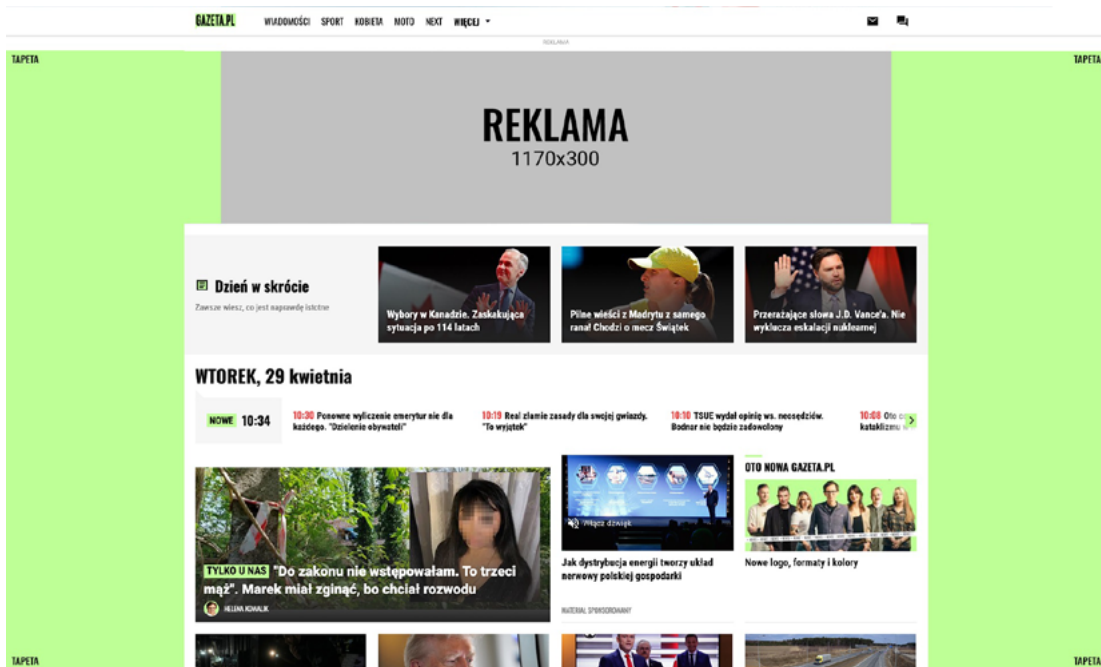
GAZETA.PL WIADOMOŚCI SPORT KOBIETA MOTO NEXT WIĘCEJ

REKLAMA

TAPETA

TAPETA

REKLAMA
1170x300

Dzień w skrócie
Zawsze wiesz, co jest naprawdę istotne

Wybory w Kanadzie. Zaskakująca sytuacja po 114 latach

Pilne wieści z Madrytu z samego rana! Chodzi o mecz Świątek

Przerażające słowa J.D. Vance'a. Nie wyklucza eskalacji nuklearnej

WTOREK, 29 kwietnia

NOWE 10:34

10:30 Ponowne wyliczenie emerytur nie dla każdego. "Dzielenie obywateli"

10:19 Real zlamie zasady dla swojej gwiazdy. "To wyjątek"

10:10 TSUE wydał opinię ws. neosędziów. Bodnar nie będzie zadowolony

10:08 Oto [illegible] kataklizmu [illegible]

TYLKO U NAS "Do zakonu nie wstępowałam. To trzeci mąż". Marek miał zginąć, bo chciał rozwodu
HELENA KOWALIK

Włącz dźwięk

Jak dystrybucja energii tworzy układ nerwowy polskiej gospodarki

MATERIAŁ SPONSOROWANY

OTO NOWA GAZETA.PL

Nowe logo, formaty i kolory

TAPETA

TAPETA